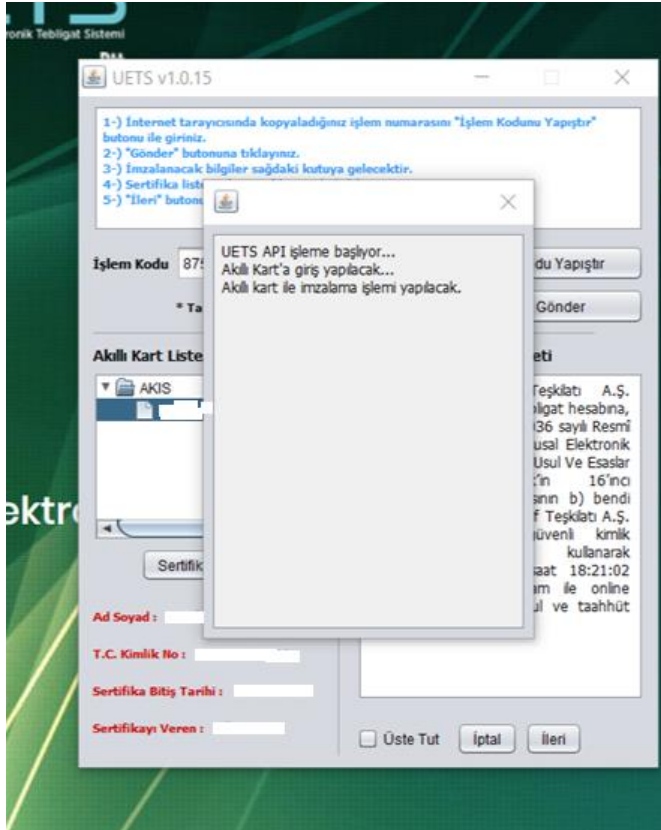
ronik Tebligat Sistemi

UETS v1.0.15

1-) İnternet tarayıcısında kopyaladığınız işlem numarasını "İşlem Kodunu Yapıştır" butonu ile giriniz.
2-) "Gönder" butonuna tıklayınız.
3-) İmzalanacak bilgiler sağdaki kutuya gelecektir.
4-) Sertifika liste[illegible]
5-) "İleri" butonu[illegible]

UETS API işleme başlıyor...
Akıllı Kart'a giriş yapılacak...
Akıllı kart ile imzalama işlemi yapılacak.

İşlem Kodu 875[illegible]

du Yapıştır

* Ta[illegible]

Gönder

Akıllı Kart Liste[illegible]

eti

AKIS

Teşkilatı A.Ş. bligat hesabına, 36 sayılı Resmî usal Elektronik Usul Ve Esaslar 'in 16'ıncı sının b) bendi f Teşkilatı A.Ş. üvenli kimlik kullanarak aat 18:21:02 m ile online ul ve taahhüt

ektr

Sertifik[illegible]

Ad Soyad :

T.C. Kimlik No :

Sertifika Bitiş Tarihi :

Sertifikayı Veren :

Üste Tut

İptal

İleri